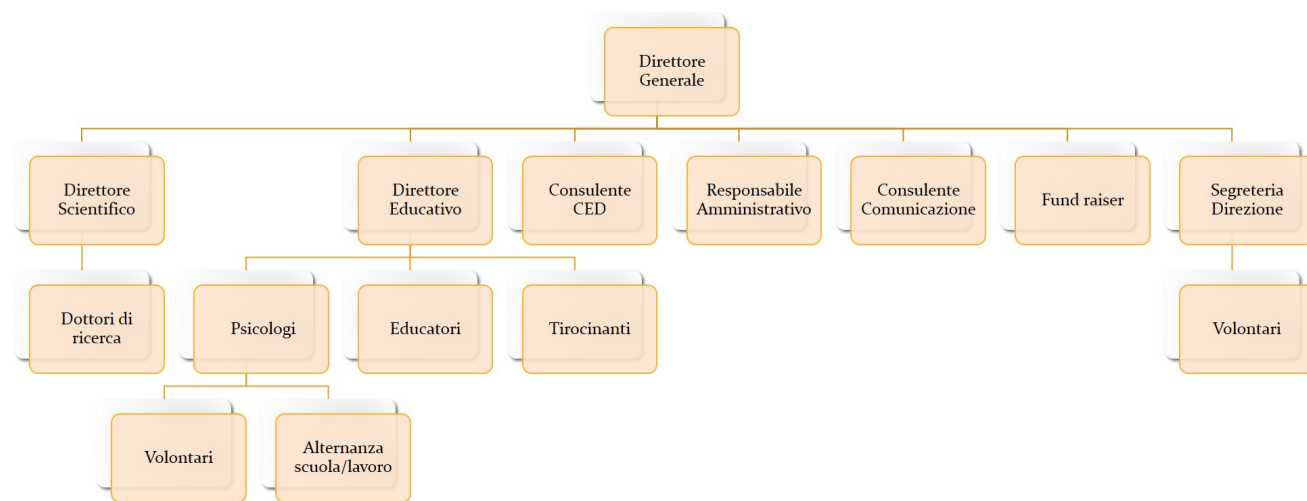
Direttore Generale

Direttore Scientifico

Direttore Educativo

Consulente CED

Responsabile Amministrativo

Consulente Comunicazione

Fund raiser

Segreteria Direzione

Dottori di ricerca

Psicologi

Educatori

Tirocinanti

Volontari

Volontari

Alternanza scuola/lavoro